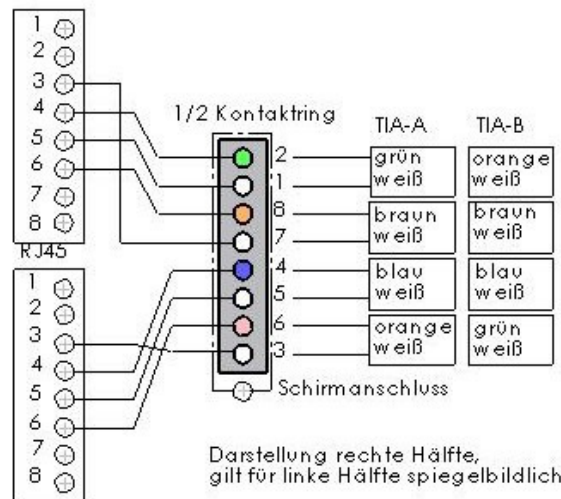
1
2
3
4
5
6
7
8
RJ45
1
2
3
4
5
6
7
8

1/2 Kontaktring

2
1
8
7
4
5
6
3

TIA-A
grün weiß
braun weiß
blau weiß
orange weiß

TIA-B
orange weiß
braun weiß
blau weiß
grün weiß

Schirmanschluss

Darstellung rechte Hälfte,
gilt für linke Hälfte spiegelbildlich